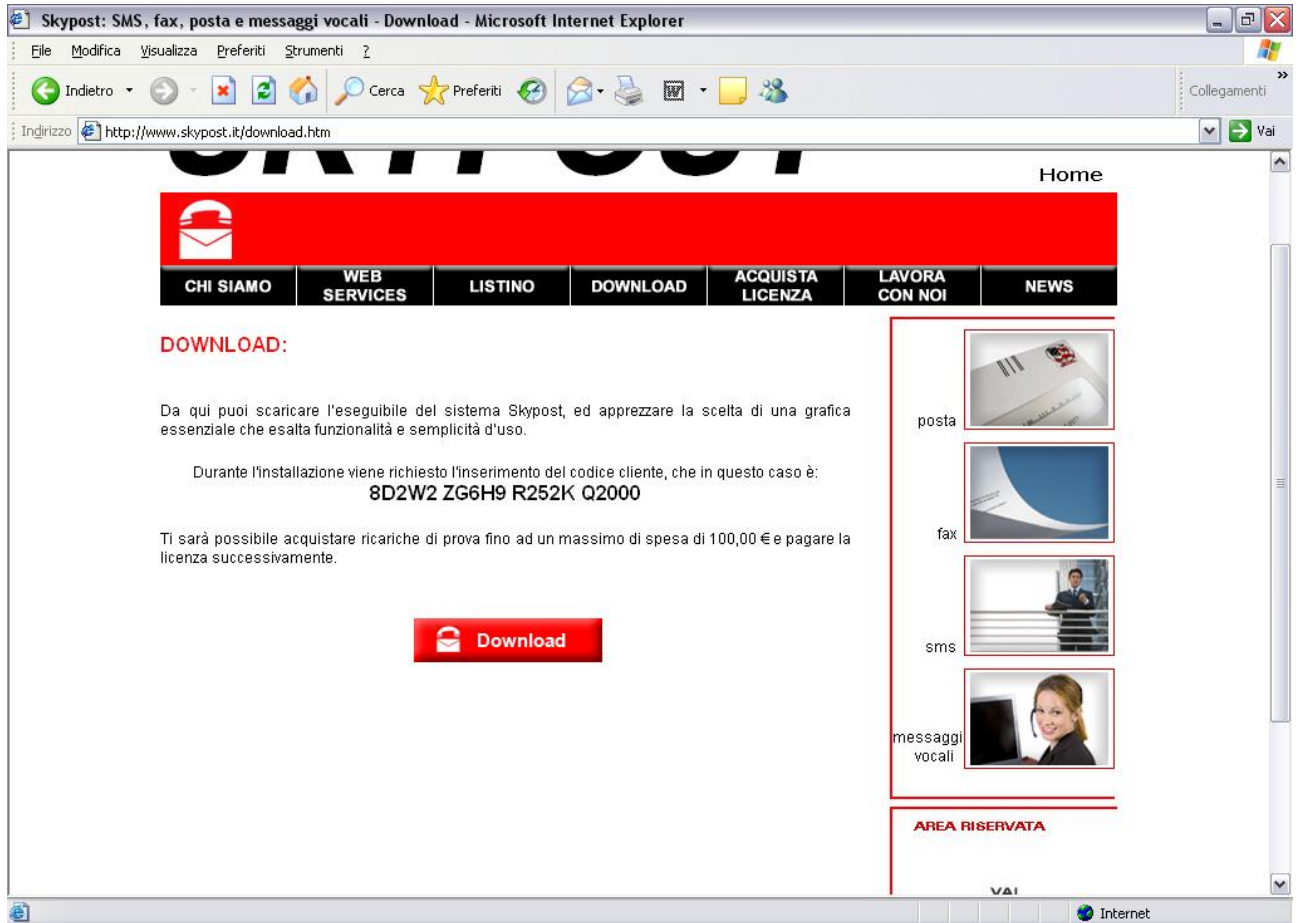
Skypost: SMS, fax, posta e messaggi vocali - Download - Microsoft Internet Explorer

File Modifica Visualizza Preferiti Strumenti ?

Indietro Cerca Preferiti Collegamenti

Indirizzo http://www.skypost.it/download.htm Vai

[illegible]

Home

CHI SIAMO | WEB SERVICES | LISTINO | DOWNLOAD | ACQUISTA LICENZA | LAVORA CON NOI | NEWS

DOWNLOAD:

Da qui puoi scaricare l'eseguibile del sistema Skypost, ed apprezzare la scelta di una grafica essenziale che esalta funzionalità e semplicità d'uso.

Durante l'installazione viene richiesto l'inserimento del codice cliente, che in questo caso è:
8D2W2 ZG6H9 R252K Q2000

Ti sarà possibile acquistare ricariche di prova fino ad un massimo di spesa di 100,00 € e pagare la licenza successivamente.

Download

posta

fax

sms

messaggi vocali

AREA RISERVATA

VAI

Internet